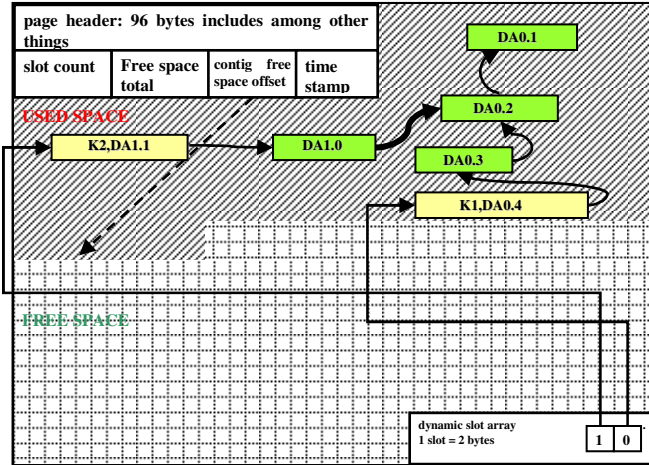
page header: 96 bytes includes among other things

| slot count | Free space total | contig free space offset | time stamp |
|---|---|---|---|

DA0.1

DA0.2

USED SPACE

K2,DA1.1

DA1.0

DA0.3

K1,DA0.4

FREE SPACE

dynamic slot array
1 slot = 2 bytes

1 0